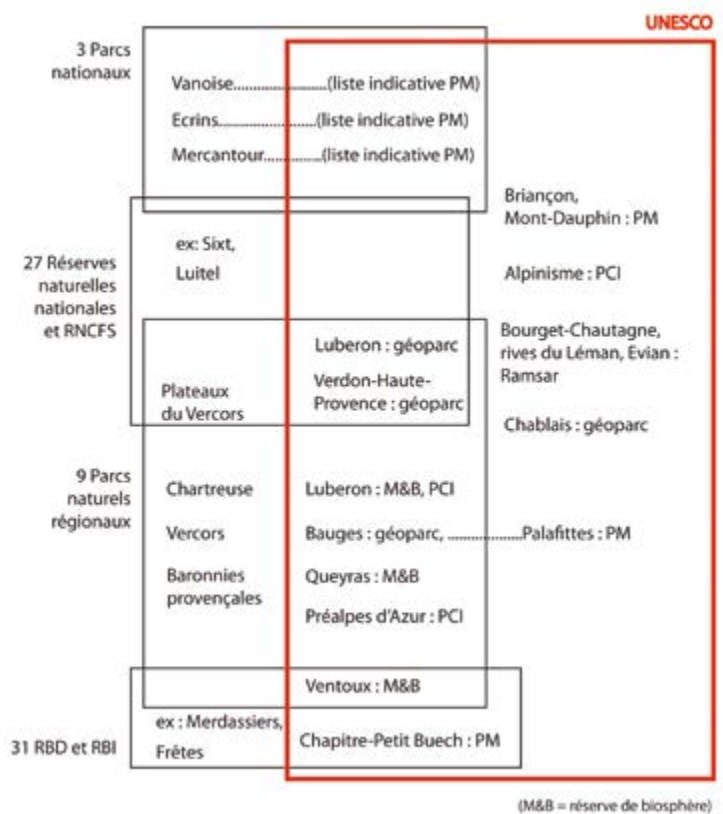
UNESCO

3 Parcs nationaux

Vanoise..........................(liste indicative PM)

Ecrins..........................(liste indicative PM)

Mercantour..............(liste indicative PM)

Briançon, Mont-Dauphin : PM

27 Réserves naturelles nationales et RNCFS

ex: Sixt, Luitel

Alpinisme : PCI

Luberon : géoparc

Verdon-Haute-Provence : géoparc

Plateaux du Vercors

Bourget-Chautagne, rives du Léman, Evian : Ramsar

Chablais : géoparc

9 Parcs naturels régionaux

Chartreuse

Vercors

Baronnies provençales

Luberon : M&B, PCI

Bauges : géoparc, ..................Palafittes : PM

Queyras : M&B

Préalpes d'Azur : PCI

Ventoux : M&B

31 RBD et RBI

ex : Merdassiers, Frêtes

Chapitre-Petit Buech : PM

(M&B = réserve de biosphère)